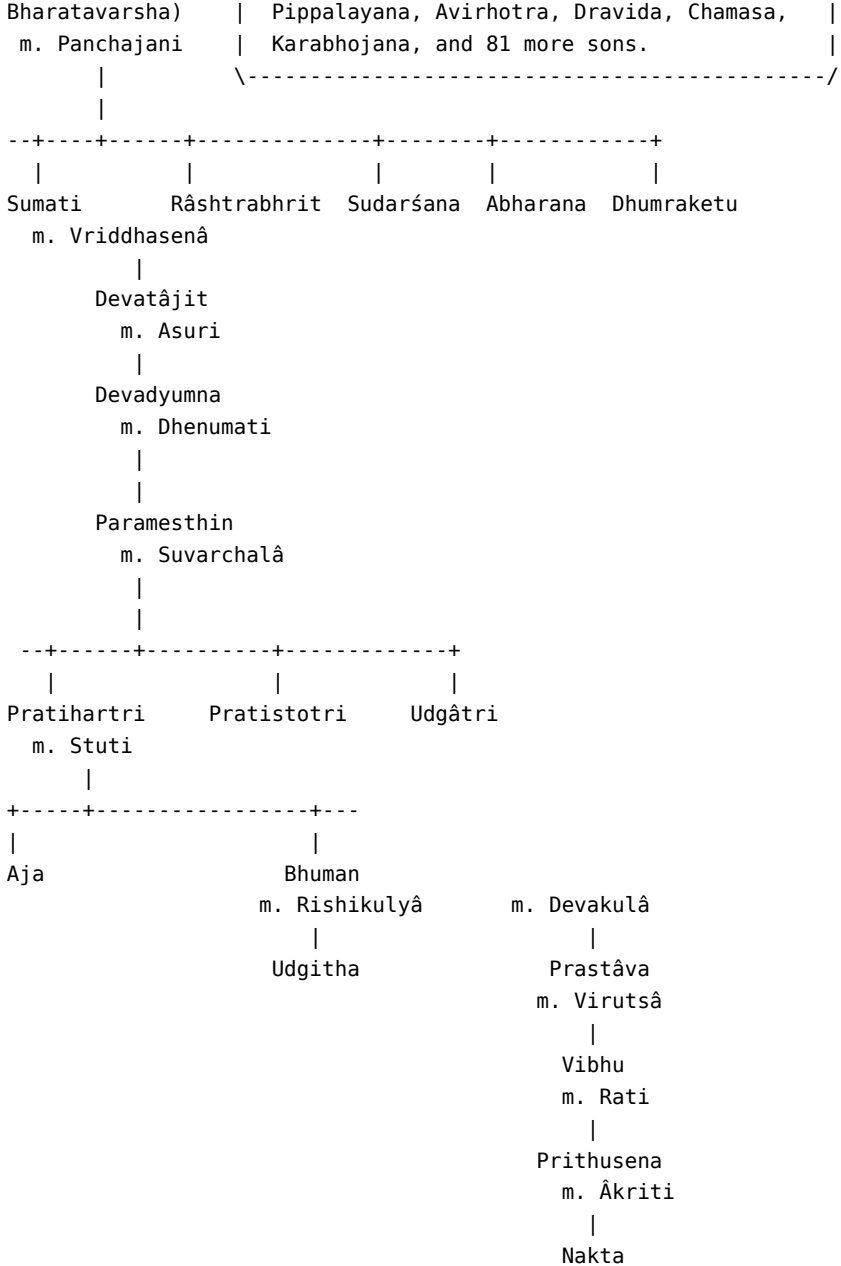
Bharatavarsha) | Pippalayana, Avirhotra, Dravida, Chamasa, |
m. Panchajani | Karabhojana, and 81 more sons. |

Sumati
m. Vriddhasenâ

Râshtrabhrit

Sudarśana

Abharana

Dhumraketu

Devatâjit
m. Asuri

Devadyumna
m. Dhenumati

Paramesthin
m. Suvarchalâ

Pratihartri
m. Stuti

Pratistotri

Udgâtri

Aja

Bhuman
m. Rishikulyâ

Udgitha

m. Devakulâ

Prastâva
m. Virutsâ

Vibhu
m. Rati

Prithusena
m. Âkriti

Nakta